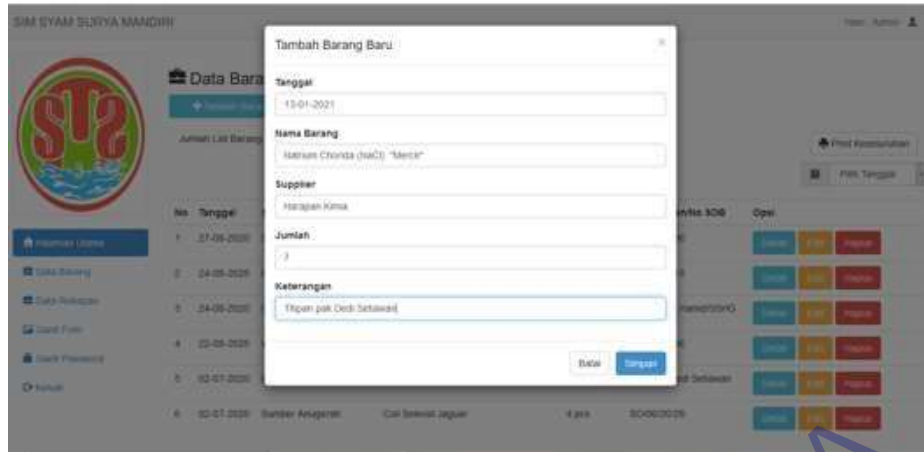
SIM SYAM SURYA MANDIRI

Halo, Admin

STS

Data Bara

Jumlah List Barang

Print Keseluruhan

Pilih Tanggal

| No | Tanggal | | | an/No SOB | Opsi |
|---|---|---|---|---|---|
| 1 | 27-09-2020 | | | | Detail Edit Hapus |
| 2 | 24-09-2020 | | | | Detail Edit Hapus |
| 3 | 24-09-2020 | | | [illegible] | Detail Edit Hapus |
| 4 | 22-09-2020 | | | | Detail Edit Hapus |
| 5 | 02-07-2020 | | | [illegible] Setiawan | Detail Edit Hapus |
| 6 | 02-07-2020 | Sumber Anugerah | Coil Selenoid Jaguar | 4 pcs | SO/06/2020 | Detail Edit Hapus |

Halaman Utama
Data Barang
Data Rekapan
Ganti Foto
Ganti Password
Keluar

Tambah Barang Baru

×

Tanggal

13-01-2021

Nama Barang

Natrium Chlorida (NaCl) "Merck"

Supplier

Harapan Kimia

Jumlah

7

Keterangan

Titipan pak Dedi Setiawan

Batal Simpan